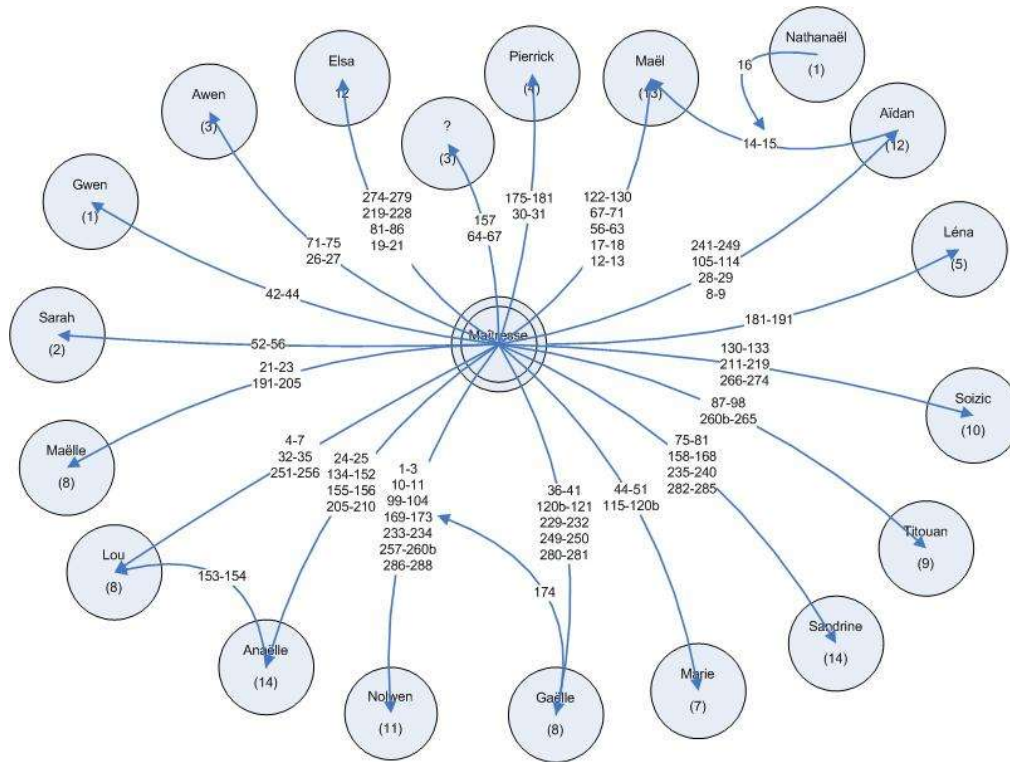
Nathanaël
(1)

Elsa
12

Pierrick
(4)

Maël
(13)

16

Awen
(3)

?
(3)

14-15

Aïdan
(12)

Gwen
(1)

274-279
219-228
81-86
19-21

157
64-67

175-181
30-31

122-130
67-71
56-63
17-18
12-13

241-249
105-114
28-29
8-9

Léna
(5)

71-75
26-27

42-44

Sarah
(2)

52-56

Maîtresse

181-191

130-133
211-219
266-274

21-23
191-205

Soizic
(10)

87-98
260b-265

Maëlle
(8)

4-7
32-35
251-256

24-25
134-152
155-156
205-210

1-3
10-11
99-104
169-173
233-234
257-260b
286-288

36-41
120b-121
229-232
249-250
280-281

44-51
115-120b

75-81
158-168
235-240
282-285

Titouan
(9)

Lou
(8)

153-154

174

Anaëlle
(14)

Nolwen
(11)

Gaëlle
(8)

Marie
(7)

Sandrine
(14)